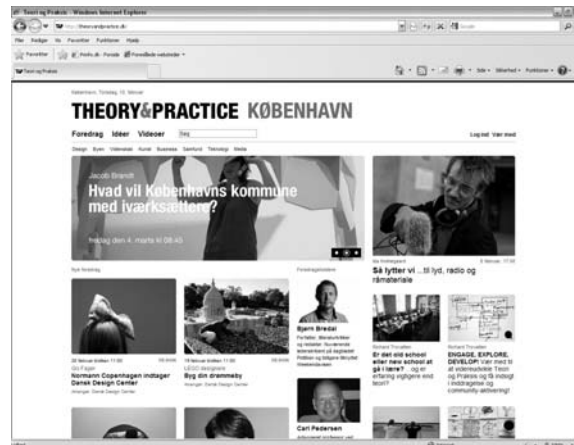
Theory og Praksis - Windows Internet Explorer

http://theoryandpractice.dk/

Filer Rediger Vis Favoritter Funktioner Hjælp

Favoritter

Theory og Praksis

Side • Sikkerhed • Funktioner •

København, Torsdag, 10. februar

THEORY&PRACTICE KØBENHAVN

Foredrag Idéer Videoer Søg

Log ind Vær med

Design Byen Videnskab Kunst Business Samfund Teknologi Medie

Jacob Brandt

Hvad vil Københavns kommune med iværksættere?

fredag den 4. marts kl 08:45

Ida Nordgaard

Så lytter vi ...til lyd, radio og råmateriale

Nye foredrag

Foredragsholdere

Bjørn Bredal

Normann Copenhagen indtager Dansk Design Center

Byg din drømmeby

Richard Thrustlen

Er det old school eller new school at gå i lære? ...og er erfaring vigtigere end teori?

Richard Thrustlen

ENGAGE, EXPLORE, DEVELOP!

Carl Pedersen